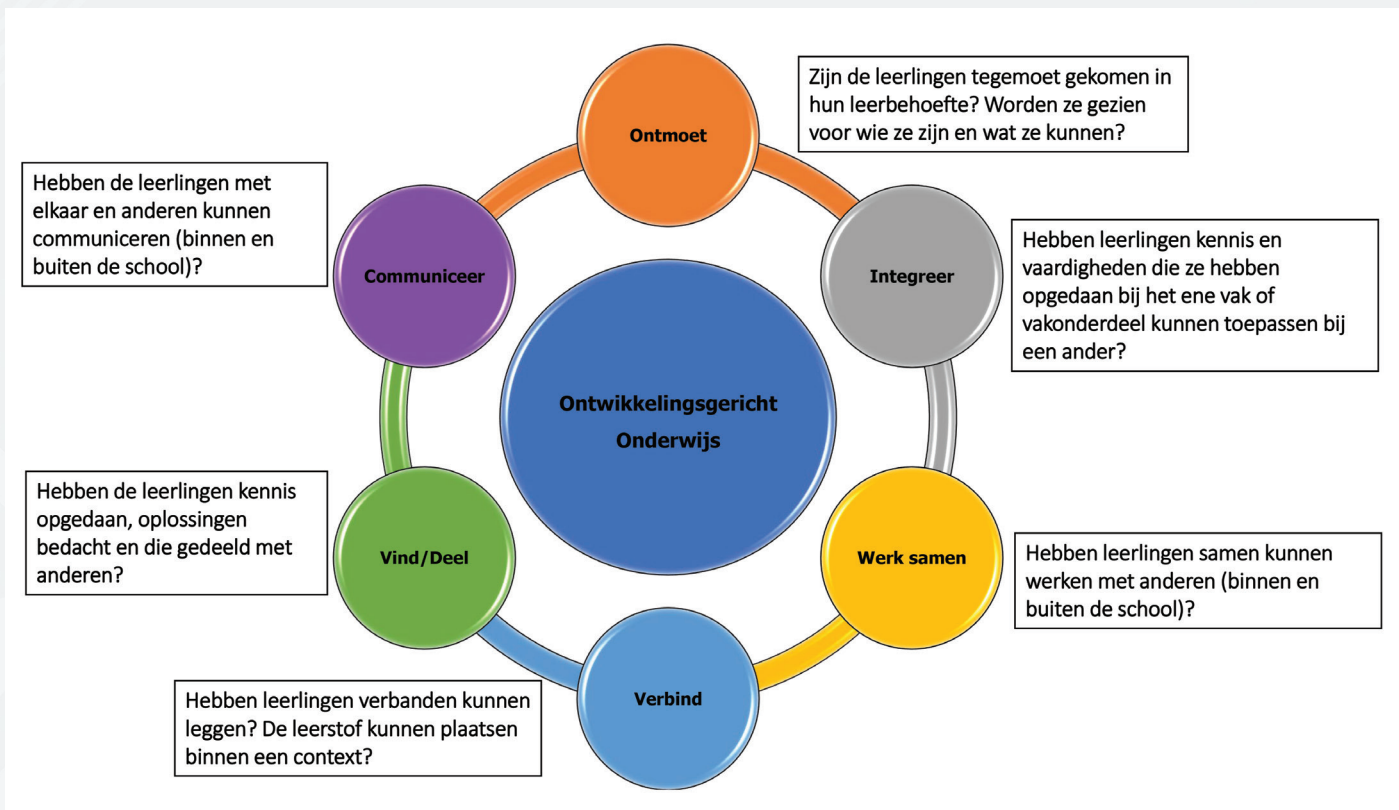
Ontmoet

Zijn de leerlingen tegemoet gekomen in hun leerbehoefte? Worden ze gezien voor wie ze zijn en wat ze kunnen?

Hebben de leerlingen met elkaar en anderen kunnen communiceren (binnen en buiten de school)?

Communiceer

Integreer

Hebben leerlingen kennis en vaardigheden die ze hebben opgedaan bij het ene vak of vakonderdeel kunnen toepassen bij een ander?

Ontwikkelingsgericht Onderwijs

Hebben de leerlingen kennis opgedaan, oplossingen bedacht en die gedeeld met anderen?

Vind/Deel

Werk samen

Hebben leerlingen samen kunnen werken met anderen (binnen en buiten de school)?

Hebben leerlingen verbanden kunnen leggen? De leerstof kunnen plaatsen binnen een context?

Verbind